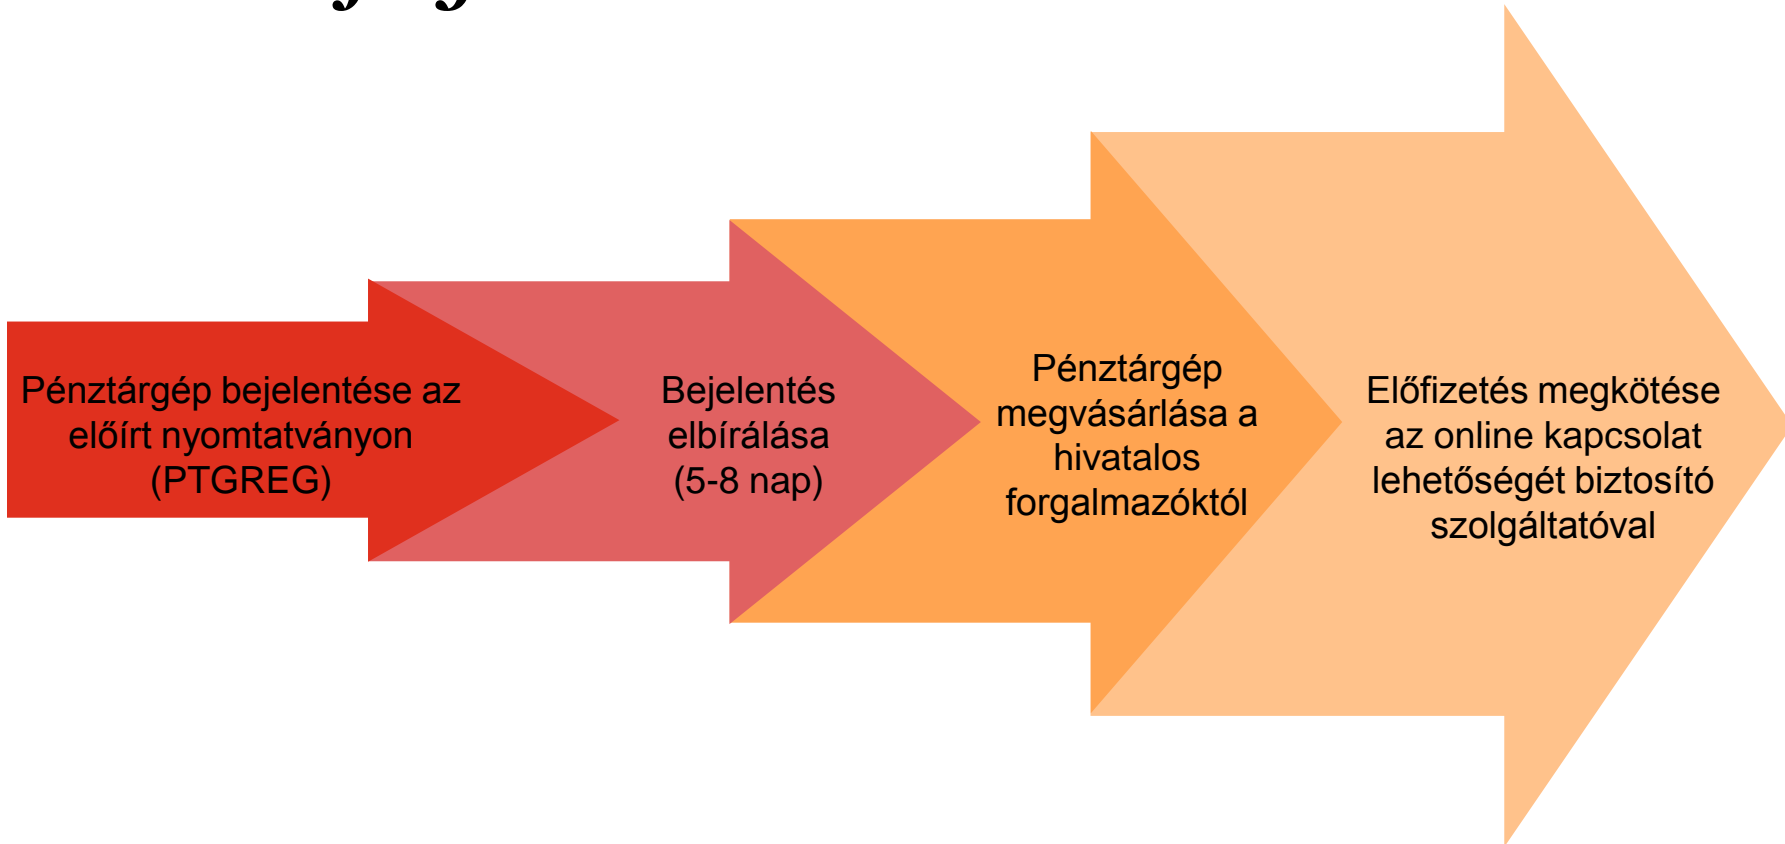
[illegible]

Pénztárgép bejelentése az előírt nyomtatványon (PTGREG)

Bejelentés elbírálása (5-8 nap)

Pénztárgép megvásárlása a hivatalos forgalmazóktól

Előfizetés megkötése az online kapcsolat lehetőségét biztosító szolgáltatóval